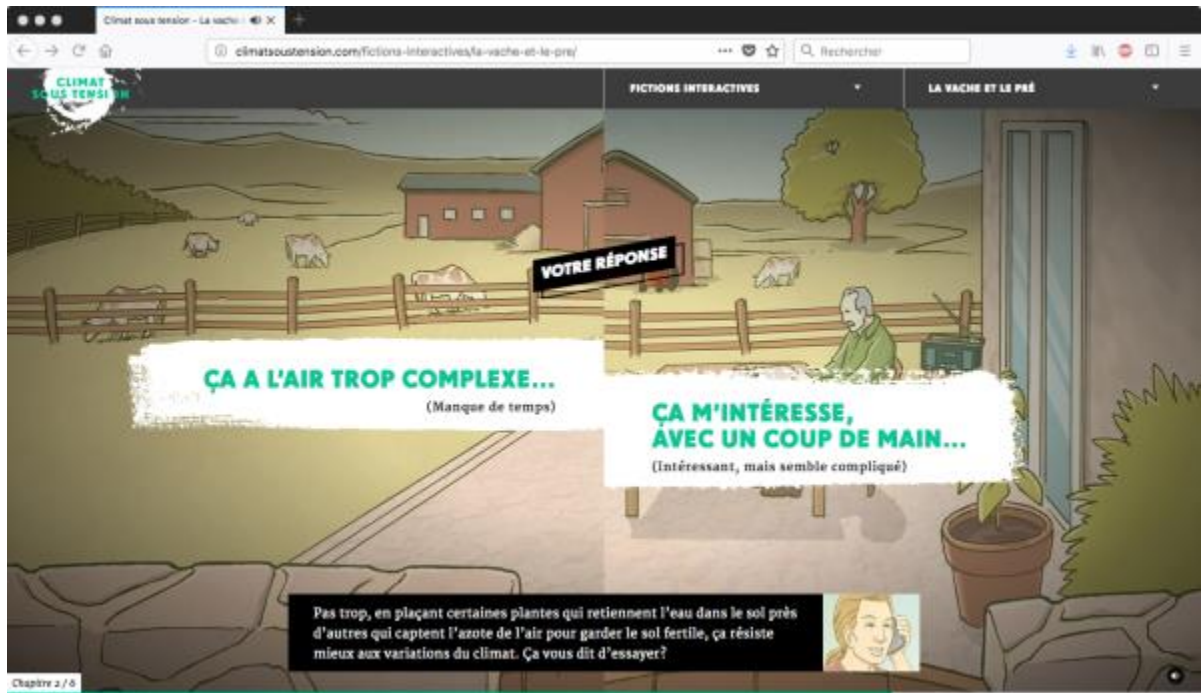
Climat sous tension - La vache

climatsoustension.com/fictions-interactives/la-vache-et-le-pre/

Rechercher

CLIMAT SOUS TENSI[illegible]

FICTIONS INTERACTIVES

LA VACHE ET LE PRÉ

VOTRE RÉPONSE

ÇA A L'AIR TROP COMPLEXE...
(Manque de temps)

ÇA M'INTÉRESSE, AVEC UN COUP DE MAIN...
(Intéressant, mais semble compliqué)

Pas trop, en plaçant certaines plantes qui retiennent l'eau dans le sol près d'autres qui captent l'azote de l'air pour garder le sol fertile, ça résiste mieux aux variations du climat. Ça vous dit d'essayer?

Chapitre 2 / 6